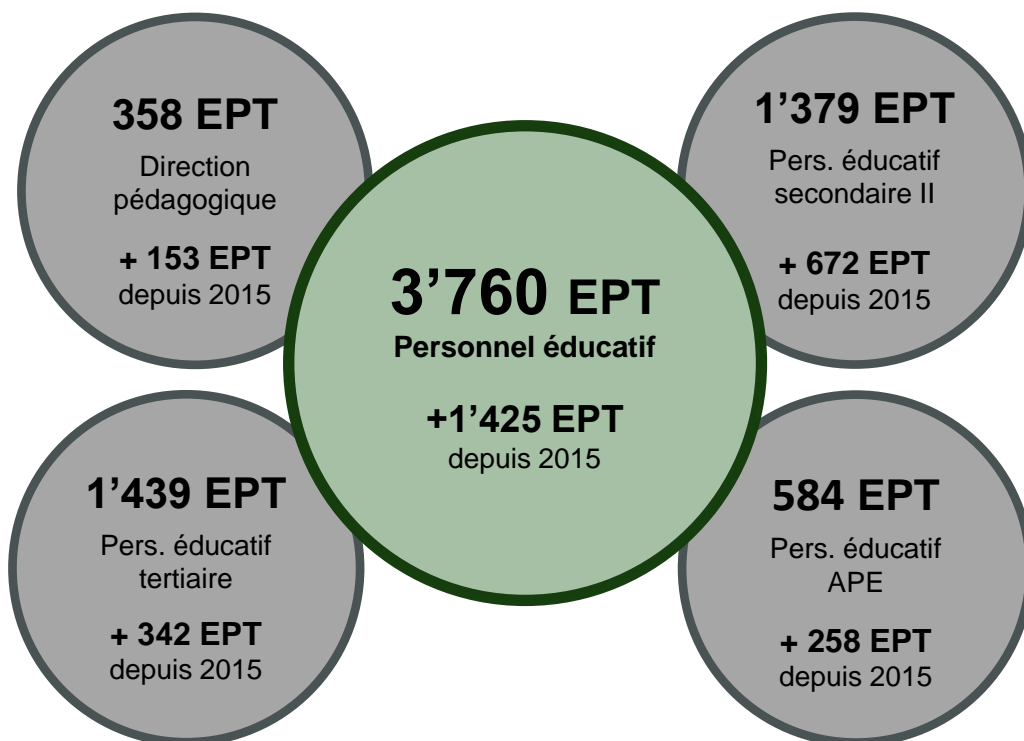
358 EPT
Direction pédagogique

+ 153 EPT
depuis 2015

1’379 EPT
Pers. éducatif secondaire II

+ 672 EPT
depuis 2015

3’760 EPT
Personnel éducatif

+1’425 EPT
depuis 2015

1’439 EPT
Pers. éducatif tertiaire

+ 342 EPT
depuis 2015

584 EPT
Pers. éducatif APE

+ 258 EPT
depuis 2015